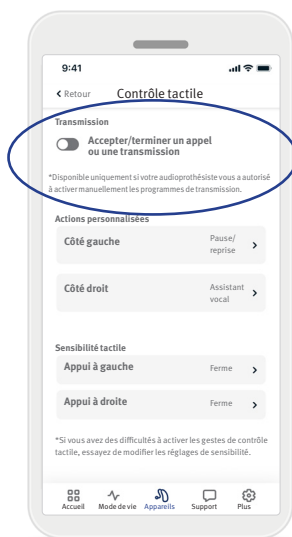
9:41

< Retour Contrôle tactile

Transmission

Accepter/terminer un appel ou une transmission

*Disponible uniquement si votre audioprothésiste vous a autorisé à activer manuellement les programmes de transmission.

Actions personnalisées

Côté gauche Pause/reprise >

Côté droit Assistant vocal >

Sensibilité tactile

Appui à gauche Ferme >

Appui à droite Ferme >

*Si vous avez des difficultés à activer les gestes de contrôle tactile, essayez de modifier les réglages de sensibilité.

Accueil Mode de vie Appareils Support Plus